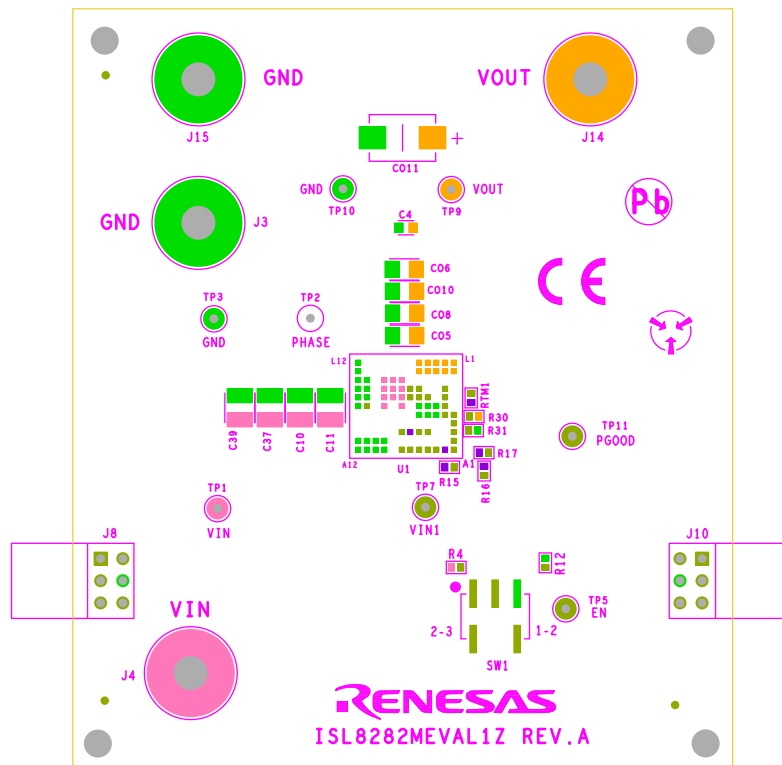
GND
J15
VOUT
J14
+
CO11
GND
TP10
VOUT
TP9
GND
J3
C4
Pb
CO6
CO10
CO8
CO5
CE
TP3
GND
TP2
PHASE
L12
L1
RTM1
R30
R31
C39
C37
C10
C11
A12
U1
A1
R17
TP11
PGOOD
R15
R16
TP1
VIN
TP7
VIN1
J8
J10
R4
R12
VIN
TP5
EN
2-3
1-2
SW1
J4
RENESAS
ISL8282MEVAL1Z REV.A